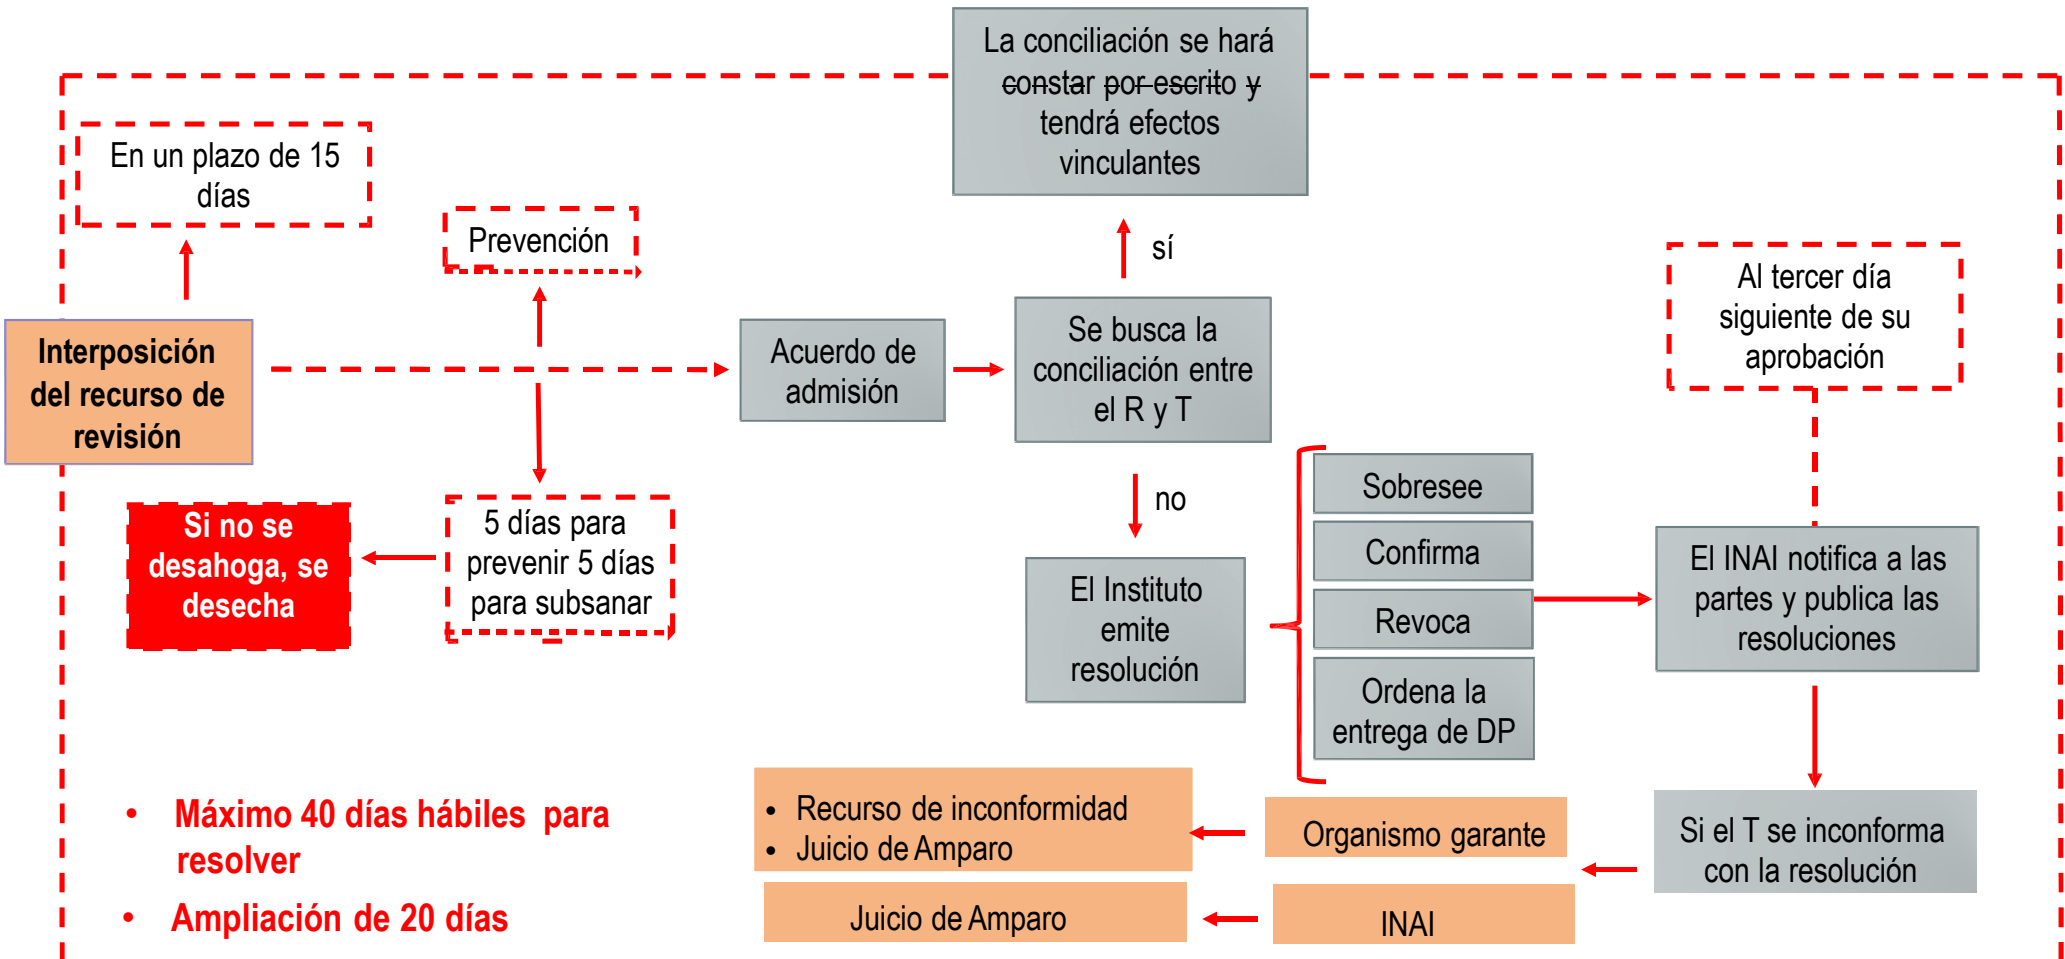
La conciliación se hará constar por escrito y tendrá efectos vinculantes

En un plazo de 15 días

Prevención

sí

Al tercer día siguiente de su aprobación

Interposición del recurso de revisión

Acuerdo de admisión

Se busca la conciliación entre el R y T

no

Si no se desahoga, se desecha

5 días para prevenir 5 días para subsanar

El Instituto emite resolución

Sobresee

Confirma

Revoca

Ordena la entrega de DP

El INAI notifica a las partes y publica las resoluciones

• Máximo 40 días hábiles para resolver

• Ampliación de 20 días

• Recurso de inconformidad
• Juicio de Amparo

Organismo garante

Si el T se inconforma con la resolución

Juicio de Amparo

INAI